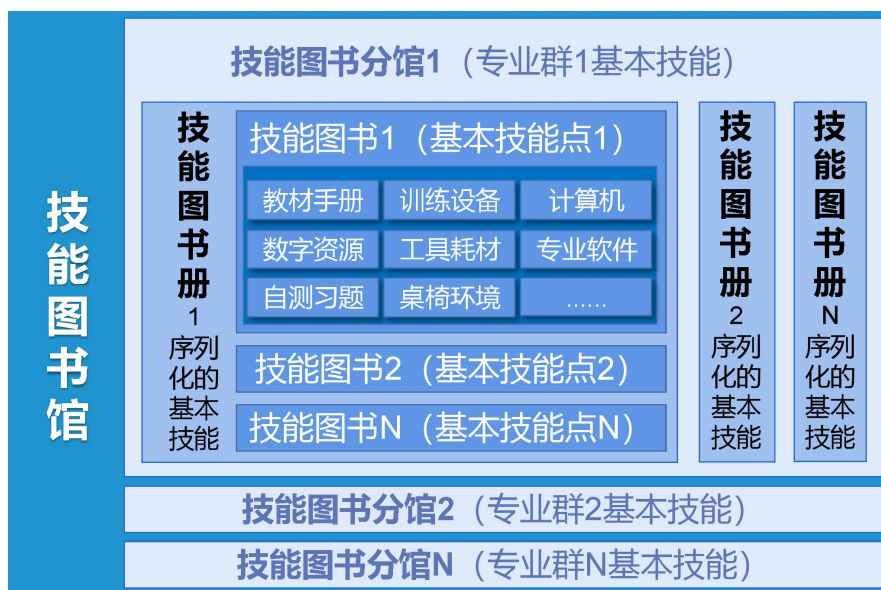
技能图书馆

技能图书分馆1（专业群1基本技能）

技能图书册1序列化的基本技能

技能图书1（基本技能点1）

| 教材手册 | 训练设备 | 计算机 |
|---|---|---|
| 数字资源 | 工具耗材 | 专业软件 |
| 自测习题 | 桌椅环境 | …… |

技能图书2（基本技能点2）

技能图书N（基本技能点N）

技能图书册2序列化的基本技能

技能图书册N序列化的基本技能

技能图书分馆2（专业群2基本技能）

技能图书分馆N（专业群N基本技能）